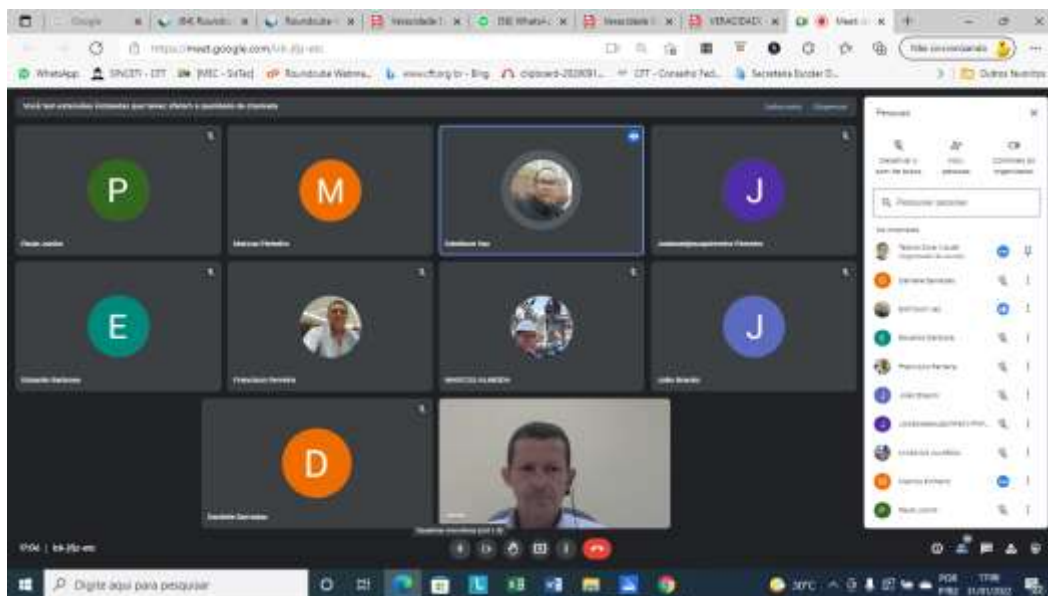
Google | Roundcube | Roundcube | Veracidade | WhatsApp | Veracidade | VERACIDADE | Meet

https://meet.google.com/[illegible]

Não sincronizando

WhatsApp | SINCEFI - CFT | [MEC - SiSTec] | Roundcube Webmail | www.cft.org.br - Bing | clipboard-2020091... | CFT - Conselho Fed... | Secretaria Escolar D... | Outros favoritos

Pessoas

Desativar o som de todos | Adicionar pessoas | Controles do organizador

Pesquisar pessoas

Na chamada

P
Diego Jordão

M
Marcos Pinheiro

Edmilson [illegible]

J
Joaquim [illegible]

E
Eduardo Barbosa

Francisco Ferreira

MARCOS ALMEIDA

J
João Brasile

D
Daniele Barrosos

17:04 | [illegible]

Digite aqui para pesquisar

30°C

POR PTB2

17:06 31/01/2022